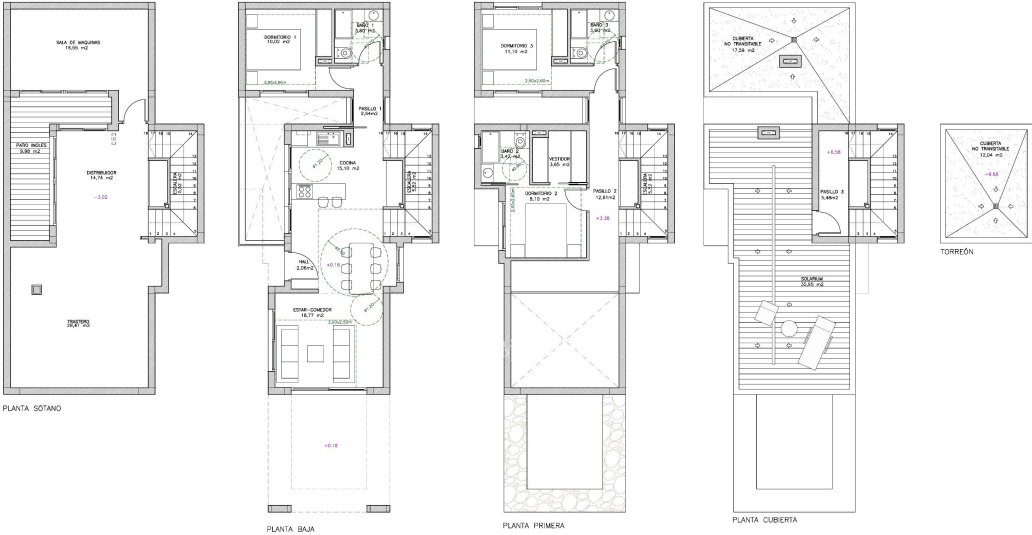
SALA DE MAQUINAS
15,55 m2

PATIO INGLES
9,98 m2

DISTRIBUIDOR
14,74 m2

-3.02

TRASTERO
26,41 m2

PLANTA SÓTANO

DORMITORIO 1
10,02 m2

BAÑO 1
3,92 m2

PASILLO 1
2,64 m2

COCINA
15,10 m2

HALL
2,06 m2

+0.18

ESTAR-COMEDOR
18,77 m2

+0.18

PLANTA BAJA

DORMITORIO 3
11,10 m2

BAÑO 3
3,92 m2

BAÑO 2
3,42 m2

VESTIDOR
3,65 m2

DORMITORIO 2
8,10 m2

PASILLO 2
12,81 m2

+3.38

PLANTA PRIMERA

CUBIERTA
NO TRANSITABLE
17,34 m2

+6.58

PASILLO 3
5,44 m2

SOLARIUM
33,55 m2

PLANTA CUBIERTA

CUBIERTA
NO TRANSITABLE
12,04 m2

+9.66

TORREÓN